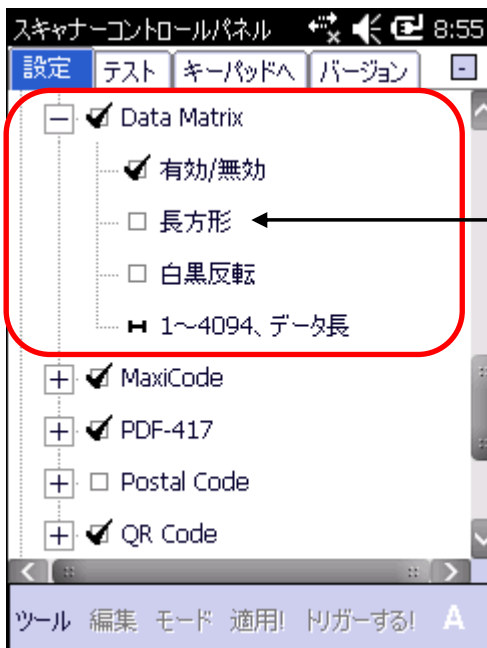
スキャナーコントロールパネル 8:55

設定 テスト キーパッドへ バージョン

Data Matrix

有効/無効

長方形

白黒反転

1~4094、データ長

MaxiCode

PDF-417

Postal Code

QR Code

ツール 編集 モード 適用! トリガーする! A